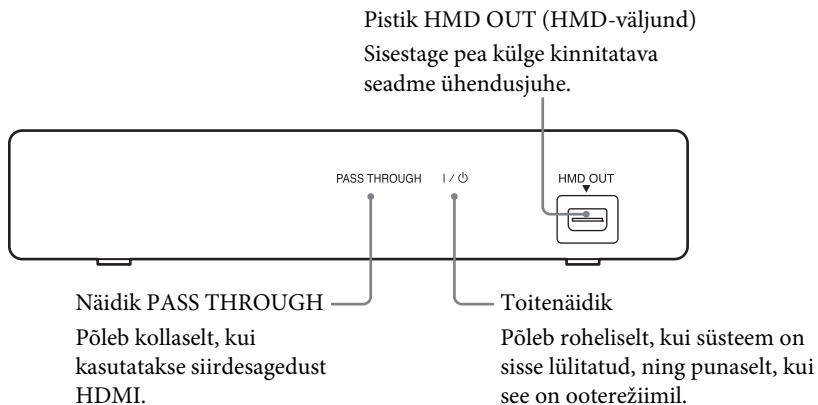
Pistik HMD OUT (HMD-väljund)
Sisestage pea külge kinnitatava seadme ühendusjuhe.

PASS THROUGH

I / ⏻

HMD OUT

Näidik PASS THROUGH
Põleb kollaselt, kui kasutatakse siirdesagedust HDMI.

Toitenäidik
Põleb roheliselt, kui süsteem on sisse lülitatud, ning punaselt, kui see on ooterežiimil.